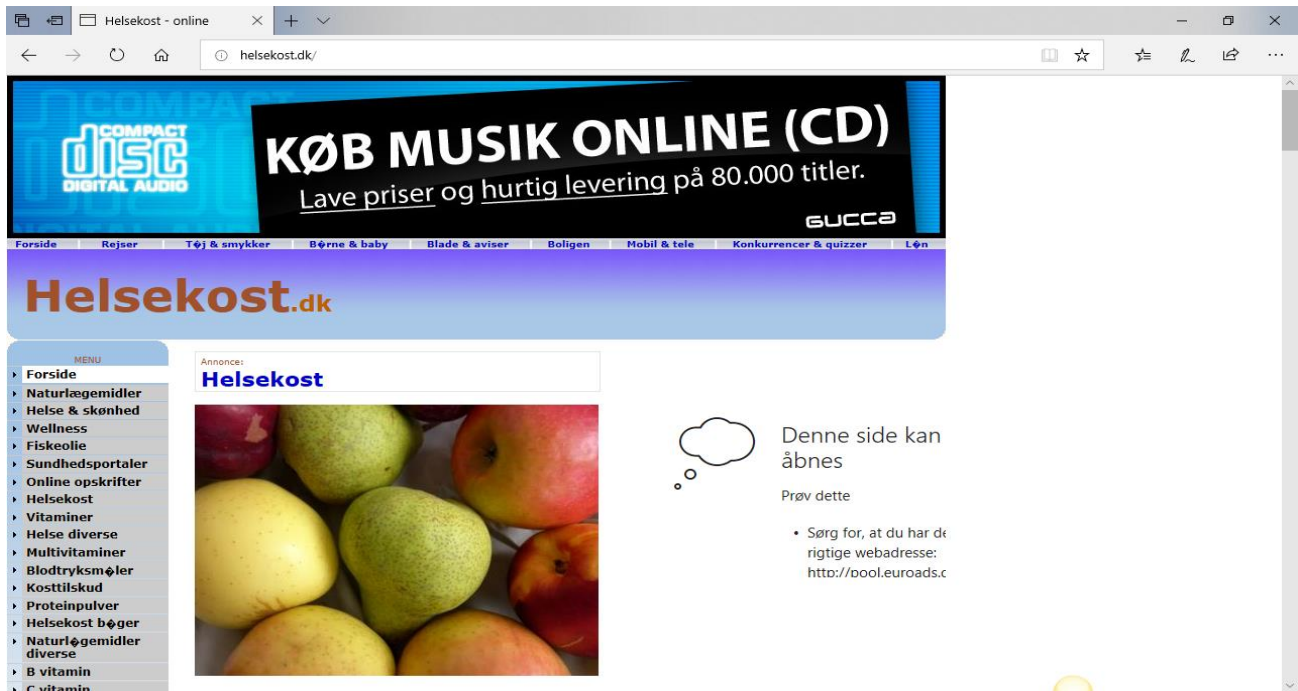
Helsekost - online

helsekost.dk/

COMPACT disc DIGITAL AUDIO

KØB MUSIK ONLINE (CD)
Lave priser og hurtig levering på 80.000 titler.
GUCCA

Forside | Rejser | T�j & smykker | B�rne & baby | Blade & aviser | Boligen | Mobil & tele | Konkurrencer & quizzer | L�n

Helsekost.dk

MENU
Forside
Naturlægemidler
Helse & skønhed
Wellness
Fiskeolie
Sundhedsportaler
Online opskrifter
Helsekost
Vitaminer
Helse diverse
Multivitaminer
Blodtryksm�ler
Kosttilskud
Proteinpulver
Helsekost b�ger
Naturl�gemidler diverse
B vitamin
C vitamin

Annonce:
Helsekost

Denne side kan
åbnes

Prøv dette

• Sørg for, at du har de
rigtige webadresse:
http://pool.euroads.c